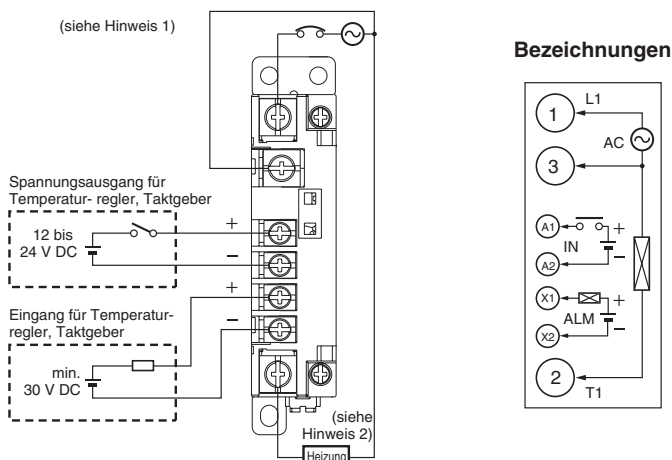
(siehe Hinweis 1)

Spannungsausgang für Temperatur- regler, Taktgeber

12 bis 24 V DC

+

−

Eingang für Temperaturregler, Taktgeber

+

−

min. 30 V DC

(siehe Hinweis 2)

Heizung

Bezeichnungen

1

L1

AC

3

A1

IN

+

−

A2

X1

+

ALM

−

X2

2

T1